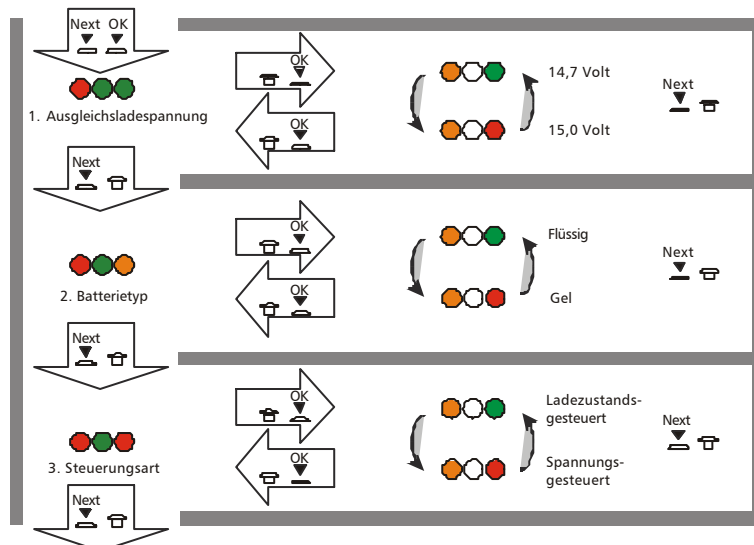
Next OK

1. Ausgleichsladespannung

OK

OK

14,7 Volt

15,0 Volt

Next

Next

2. Batterietyp

OK

OK

Flüssig

Gel

Next

Next

3. Steuerungsart

OK

OK

Ladezustandsgesteuert

Spannungsgesteuert

Next

Next